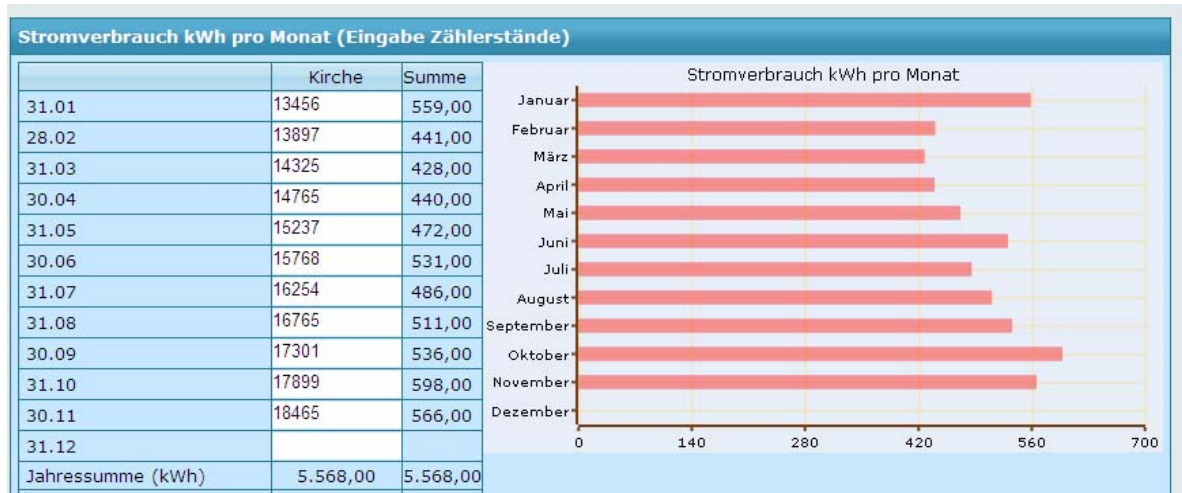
Stromverbrauch kWh pro Monat (Eingabe Zählerstände)

| | Kirche | Summe |
|---|---|---|
| 31.01 | 13456 | 559,00 |
| 28.02 | 13897 | 441,00 |
| 31.03 | 14325 | 428,00 |
| 30.04 | 14765 | 440,00 |
| 31.05 | 15237 | 472,00 |
| 30.06 | 15768 | 531,00 |
| 31.07 | 16254 | 486,00 |
| 31.08 | 16765 | 511,00 |
| 30.09 | 17301 | 536,00 |
| 31.10 | 17899 | 598,00 |
| 30.11 | 18465 | 566,00 |
| 31.12 | | |
| Jahressumme (kWh) | 5.568,00 | 5.568,00 |

Stromverbrauch kWh pro Monat

Januar
Februar
März
April
Mai
Juni
Juli
August
September
Oktober
November
Dezember

0 140 280 420 560 700